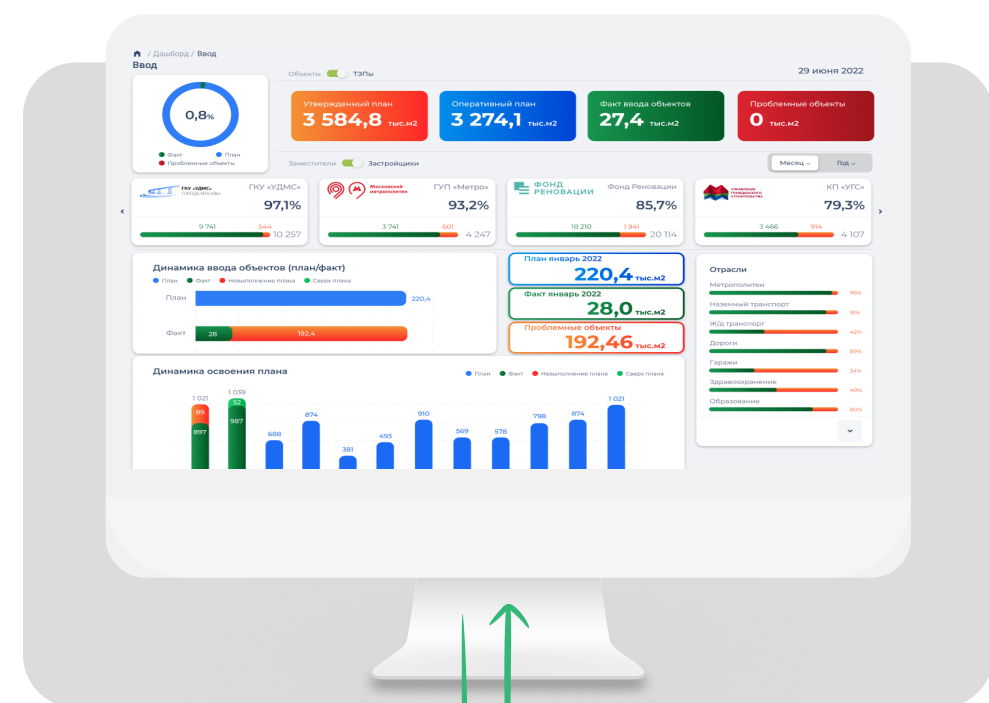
/ Дашборд / Ввод
Ввод

0,8%
Факт
План
Проблемные объекты

Объекты ТЭПы
29 июня 2022

Утвержденный план
3 584,8 тыс.м2

Оперативный план
3 274,1 тыс.м2

Факт ввода объектов
27,4 тыс.м2

Проблемные объекты
0 тыс.м2

Заместители Застройщики
Месяц
Год

ГКУ «УДМС»
ГКУ «УДМС»
97,1%
9 741 544 10 257

Московский метрополитен
ГУП «Метро»
93,2%
3 741 601 4 247

ФОНД РЕНОВАЦИИ
Фонд Реновации
85,7%
18 210 1 941 20 114

Управление гражданского строительства
КП «УГС»
79,3%
3 466 914 4 107

Динамика ввода объектов (план/факт)
План Факт Невыполнение плана Сверх плана
План 220,4
Факт 28 192,4

План январь 2022
220,4 тыс.м2
Факт январь 2022
28,0 тыс.м2
Проблемные объекты
192,46 тыс.м2

Отрасли
Метрополитен 96%
Наземный транспорт 91%
Ж/д транспорт 42%
Дороги 89%
Гаражи 34%
Здравоохранение 49%
Образование 80%

Динамика освоения плана
План Факт Невыполнение плана Сверх плана
1 021 89 897
1 039 52 987
688
874
381
493
910
569
578
798
874
1 021